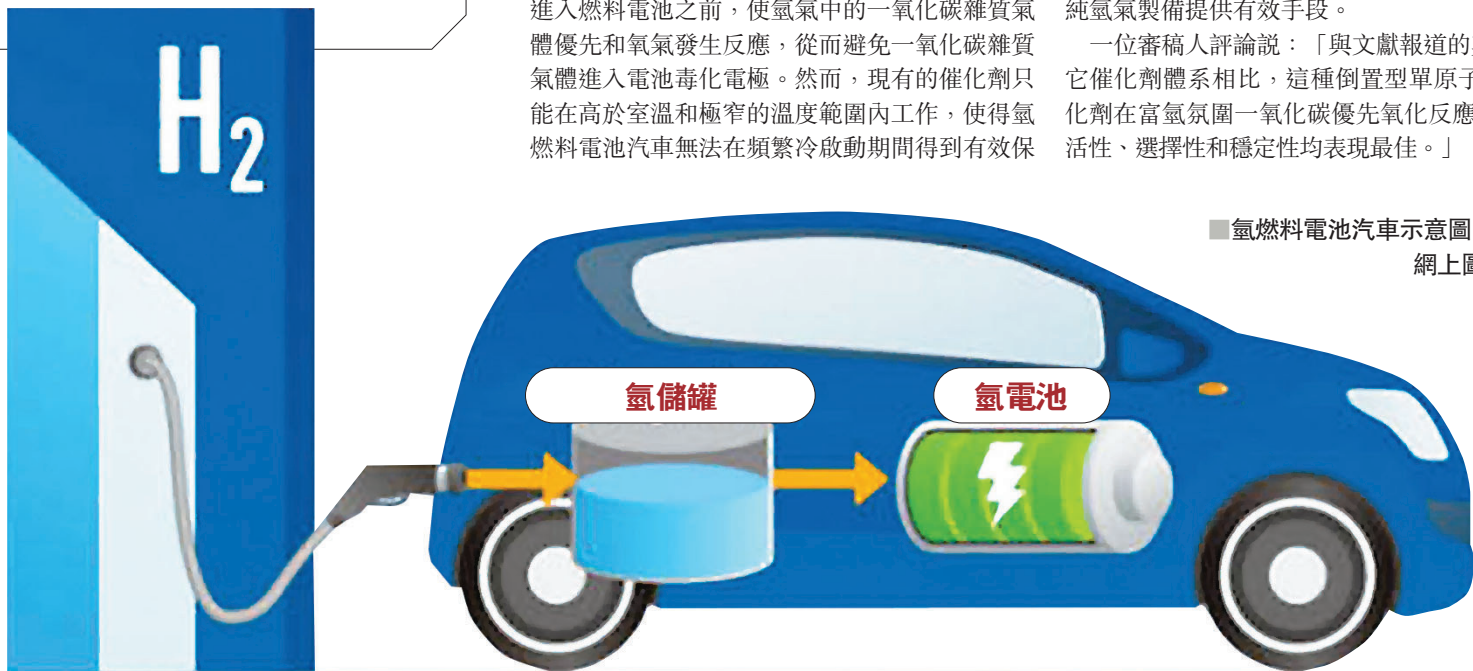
進入燃料電池之前，使氫氣中的一氧化碳雜質氣體優先和氧氣發生反應，從而避免一氧化碳雜質氣體進入電池毒化電極。然而，現有的催化劑只能在高於室溫和極窄的溫度範圍內工作，使得氫燃料電池汽車無法在頻繁冷啟動期間得到有效保

純氫氣製備提供有效手段。

一位審稿人評論說：「與文獻報道的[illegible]它催化劑體系相比，這種倒置型單原子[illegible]化劑在富氫氛圍一氧化碳優先氧化反應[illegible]活性、選擇性和穩定性均表現最佳。」

■氫燃料電池汽車示意圖
網上圖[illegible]

$H_2$

氫儲罐

氫電池